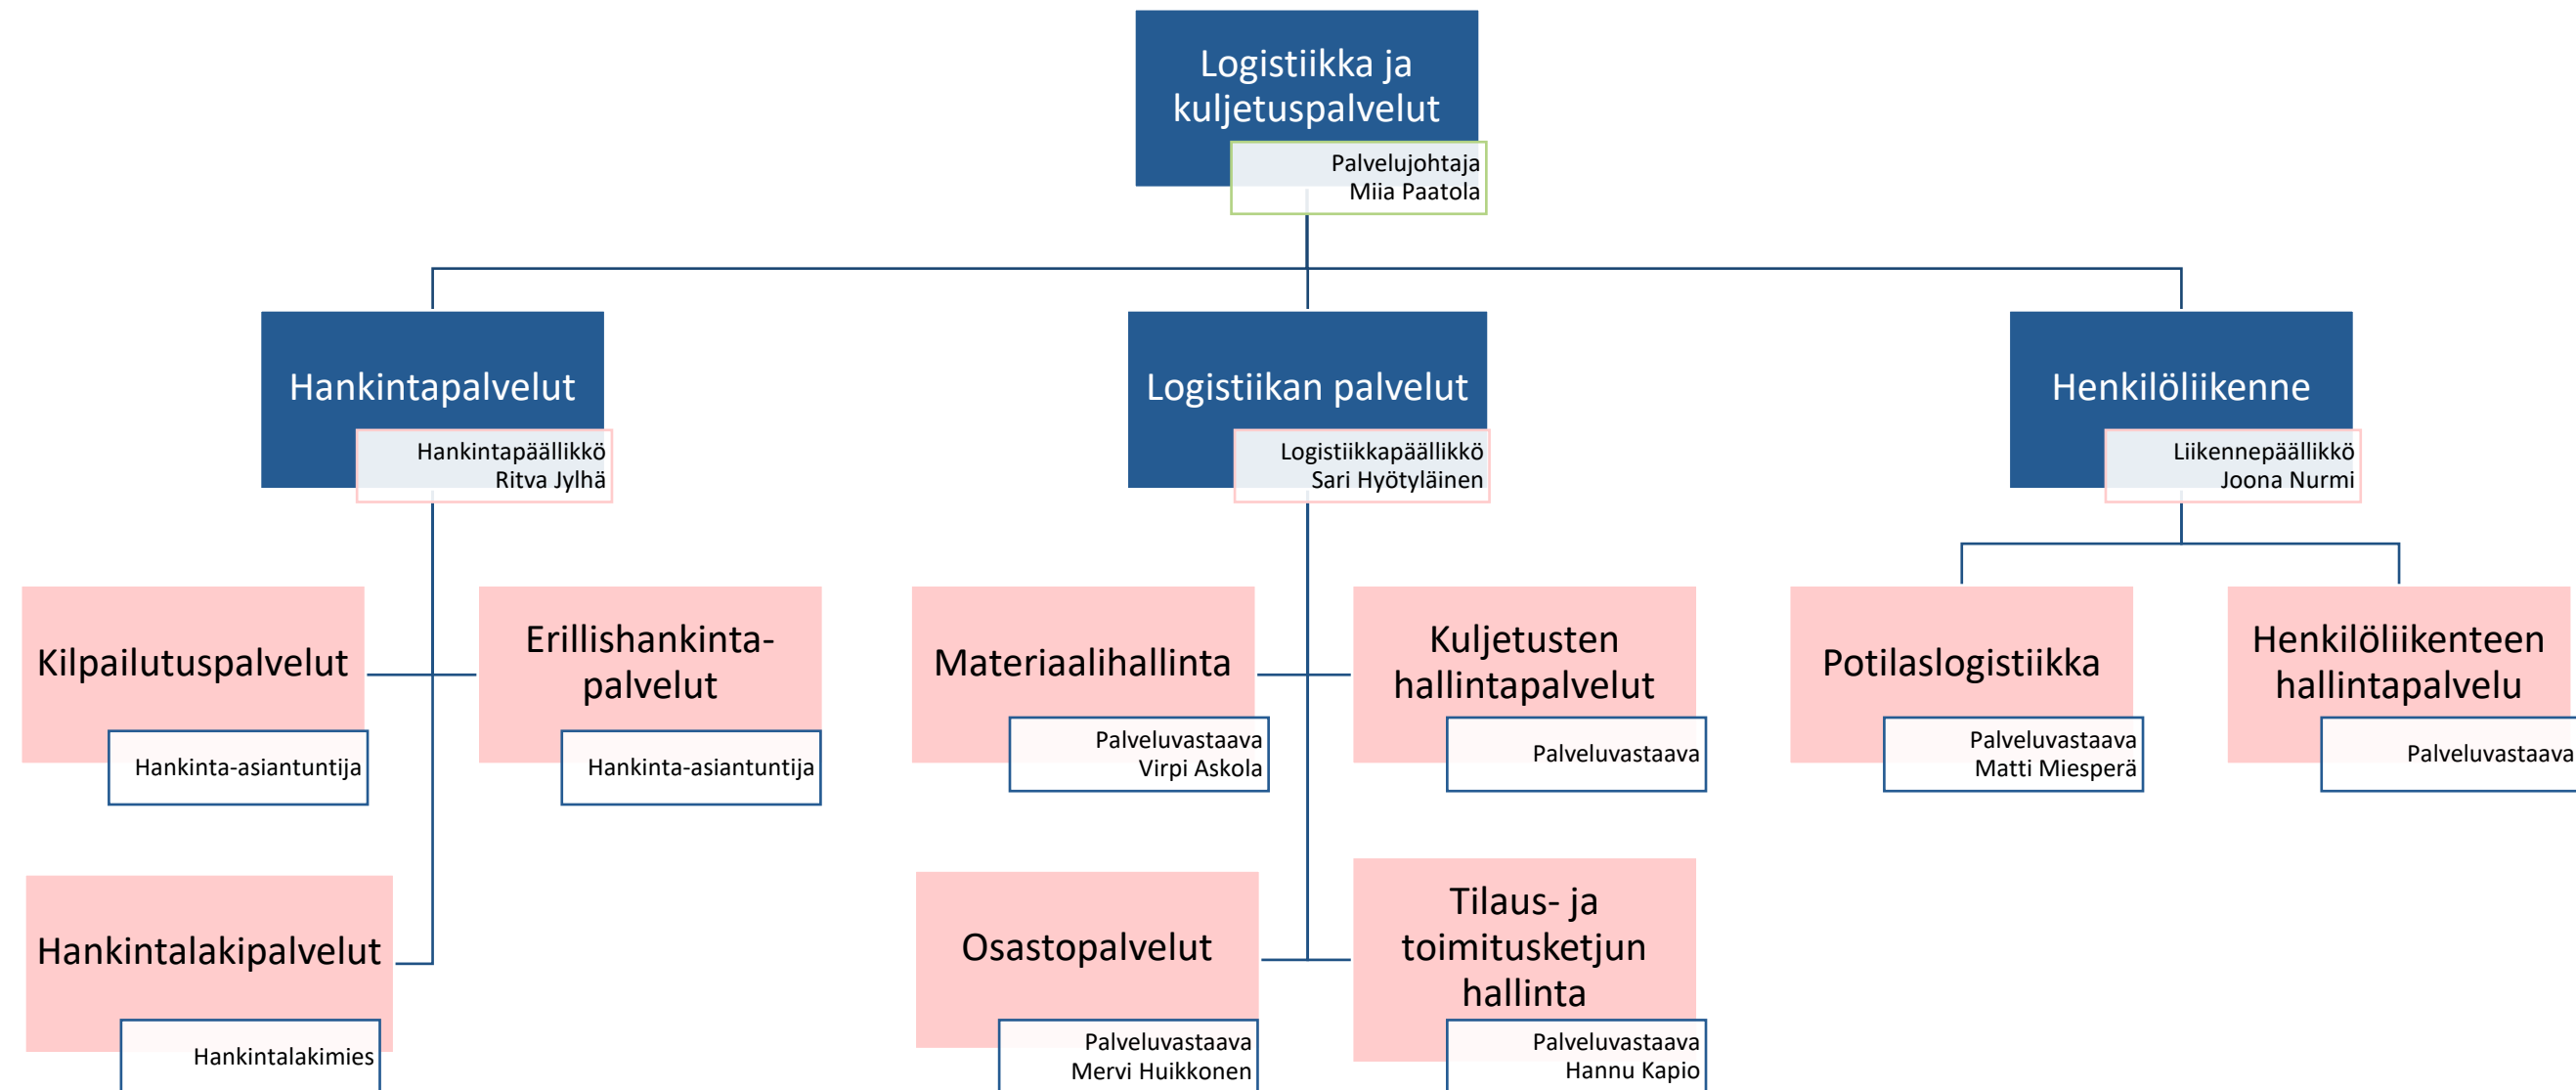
Logistiikka ja kuljetuspalvelut
Palvelujohtaja
Miia Paatola

Hankintapalvelut
Hankintapäällikkö
Ritva Jylhä

Logistiikan palvelut
Logistiikkapäällikkö
Sari Hyötyläinen

Henkilöliikenne
Liikennepäällikkö
Joona Nurmi

Kilpailutuspalvelut
Hankinta-asiantuntija

Erillishankintapalvelut
Hankinta-asiantuntija

Hankintalakipalvelut
Hankintalakimies

Materiaalihallinta
Palveluvastaava
Virpi Askola

Kuljetusten hallintapalvelut
Palveluvastaava

Osastopalvelut
Palveluvastaava
Mervi Huikkonen

Tilaus- ja toimitusketjun hallinta
Palveluvastaava
Hannu Kapio

Potilaslogistiikka
Palveluvastaava
Matti Miesperä

Henkilöliikenteen hallintapalvelu
Palveluvastaava